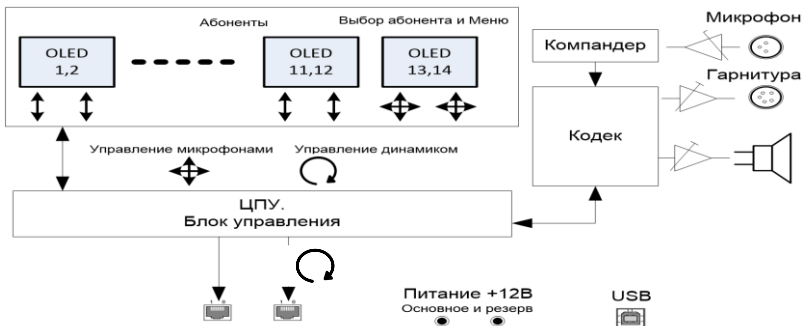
Абоненты

Выбор абонента и Меню

OLED 1,2

OLED 11,12

OLED 13,14

Микрофон

Компандер

Гарнитура

Кодек

Управление микрофонами

Управление динамиком

ЦПУ.
Блок управления

Питание +12В
Основное и резерв

USB